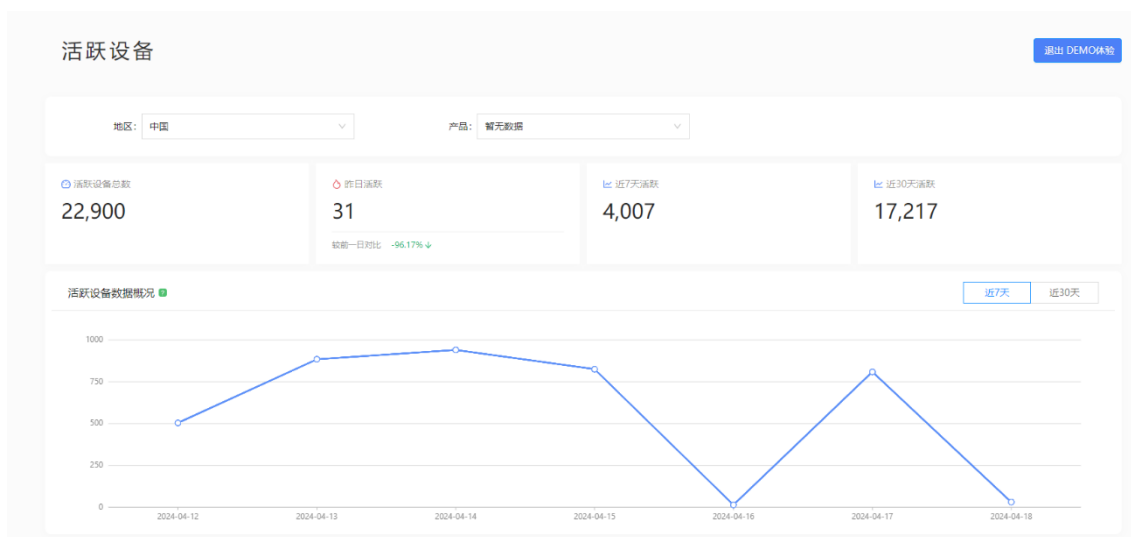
活跃设备

退出 DEMO体验

地区: 中国

产品: 暂无数据

活跃设备总数
22,900

昨日活跃
31
较前一日对比 -96.17%

近7天活跃
4,007

近30天活跃
17,217

活跃设备数据概况

近7天
近30天

1000
750
500
250
0

2024-04-12
2024-04-13
2024-04-14
2024-04-15
2024-04-16
2024-04-17
2024-04-18